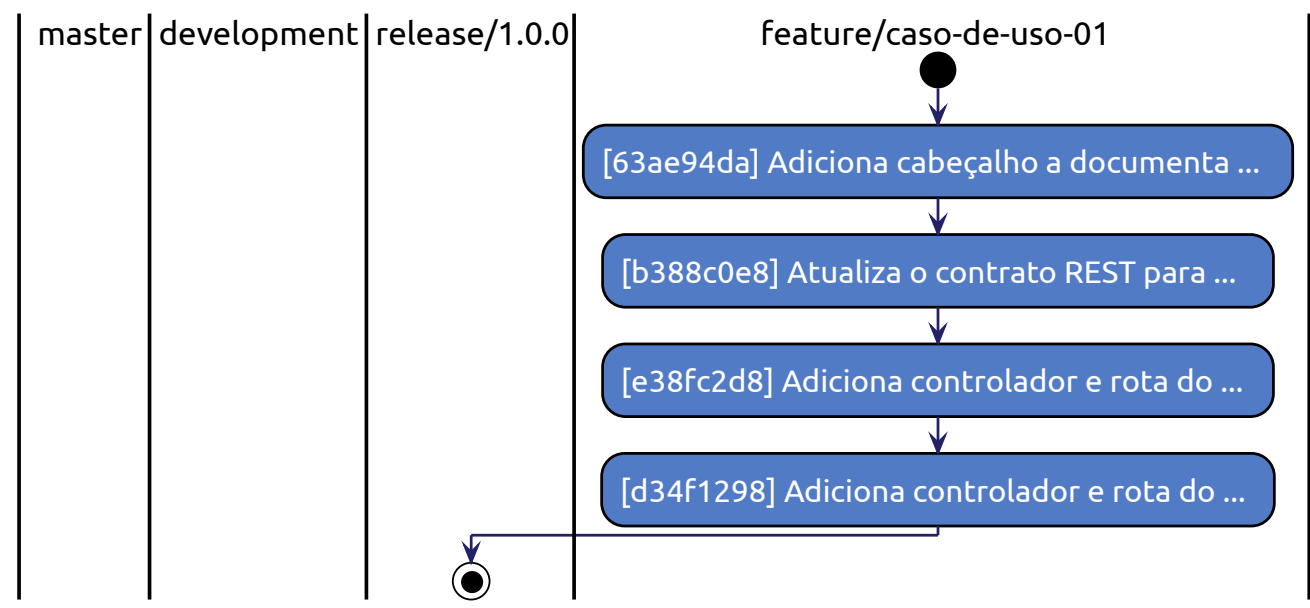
| master | development | release/1.0.0 | feature/caso-de-uso-01 |
|---|---|---|---|

[63ae94da] Adiciona cabeçalho a documenta ...

[b388c0e8] Atualiza o contrato REST para ...

[e38fc2d8] Adiciona controlador e rota do ...

[d34f1298] Adiciona controlador e rota do ...